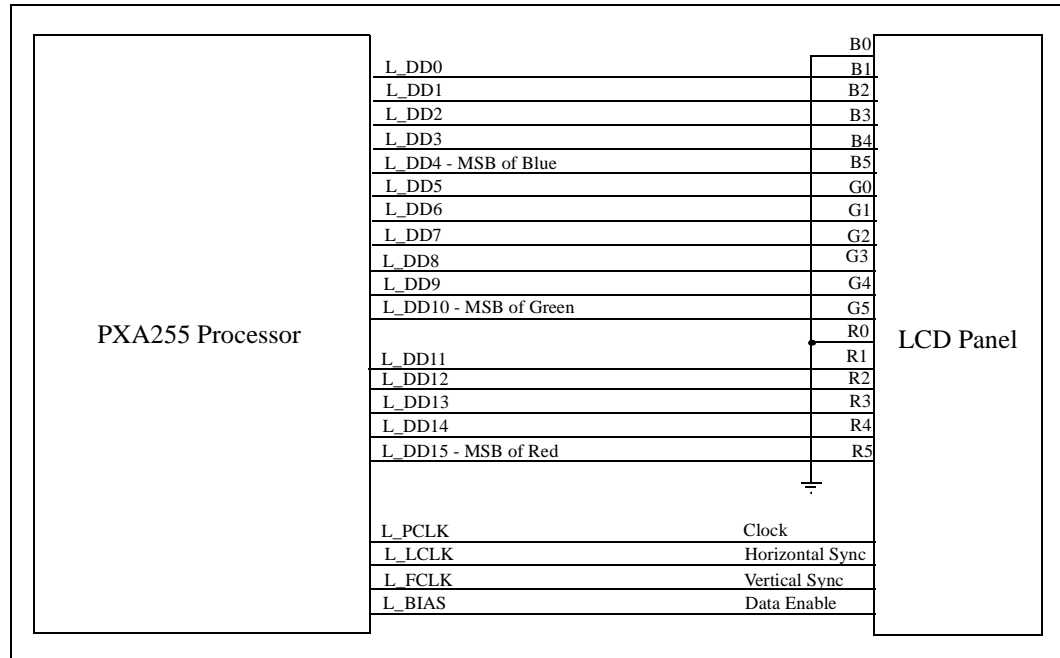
PXA255 Processor

L_DD0
L_DD1
L_DD2
L_DD3
L_DD4 - MSB of Blue
L_DD5
L_DD6
L_DD7
L_DD8
L_DD9
L_DD10 - MSB of Green
L_DD11
L_DD12
L_DD13
L_DD14
L_DD15 - MSB of Red

L_PCLK
L_LCLK
L_FCLK
L_BIAS

B0
B1
B2
B3
B4
B5
G0
G1
G2
G3
G4
G5
R0
R1
R2
R3
R4
R5

Clock
Horizontal Sync
Vertical Sync
Data Enable

LCD Panel